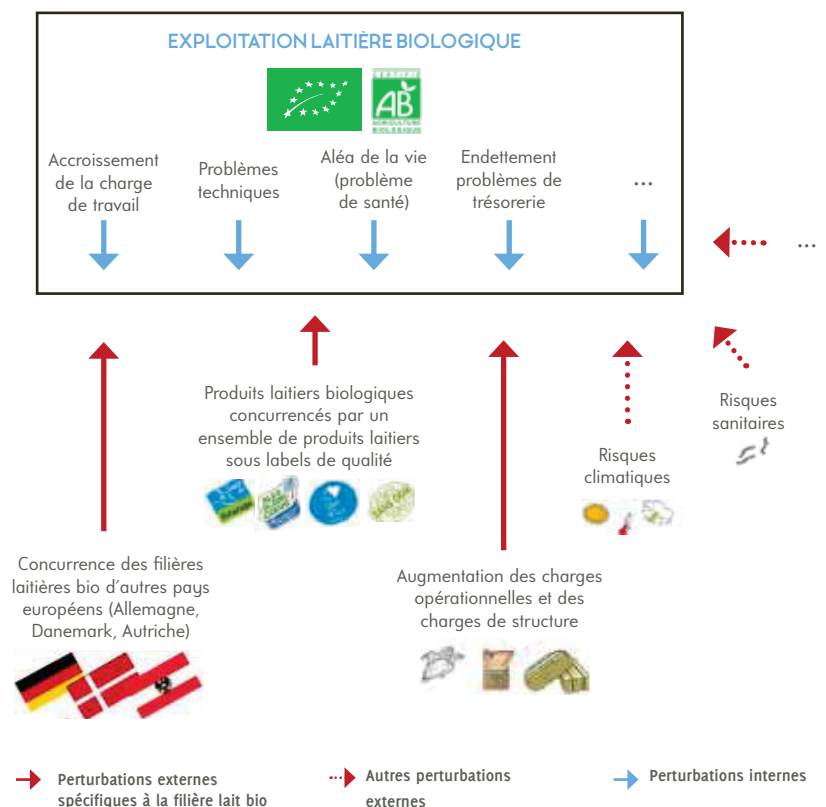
EXPLOITATION LAITIÈRE BIOLOGIQUE

AB

Accroissement de la charge de travail

Problèmes techniques

Aléa de la vie (problème de santé)

Endettement problèmes de trésorerie

...

...

Produits laitiers biologiques concurrencés par un ensemble de produits laitiers sous labels de qualité

Risques sanitaires

Risques climatiques

Concurrence des filières laitières bio d'autres pays européens (Allemagne, Danemark, Autriche)

Augmentation des charges opérationnelles et des charges de structure

Perturbations externes spécifiques à la filière lait bio

Autres perturbations externes

Perturbations internes